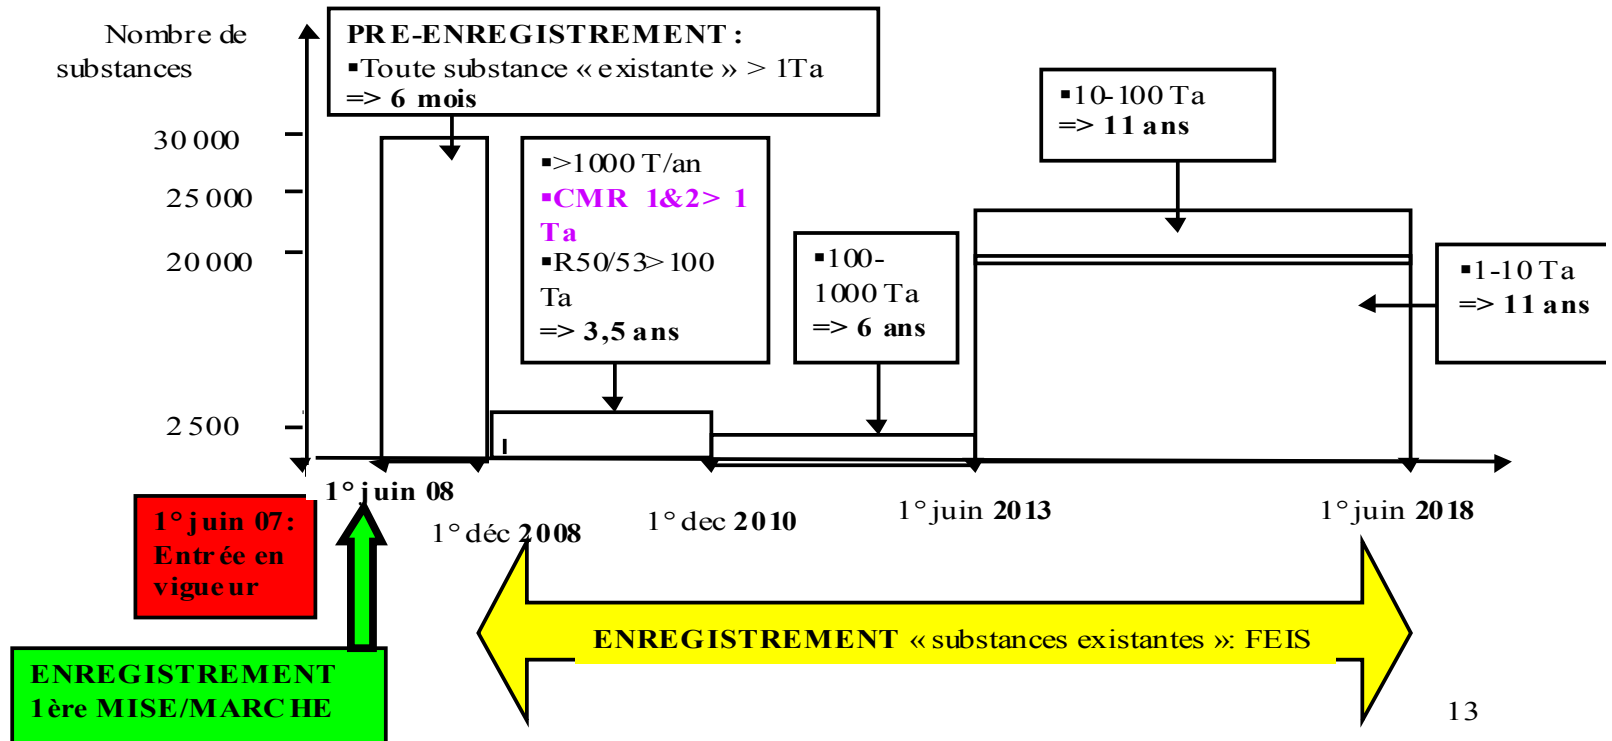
Nombre de substances

PRE-ENREGISTREMENT :
▪Toute substance « existante » > 1Ta
=> 6 mois

30 000

25 000

20 000

2 500

▪>1000 T/an
▪CMR 1&2> 1 Ta
▪R50/53> 100 Ta
=> 3,5 ans

▪100-1000 Ta
=> 6 ans

▪10-100 Ta
=> 11 ans

▪1-10 Ta
=> 11 ans

1° juin 08

1° déc 2008

1° dec 2010

1° juin 2013

1° juin 2018

1° juin 07: Entrée en vigueur

ENREGISTREMENT 1ère MISE/MARCHE

ENREGISTREMENT « substances existantes »: FEIS

13